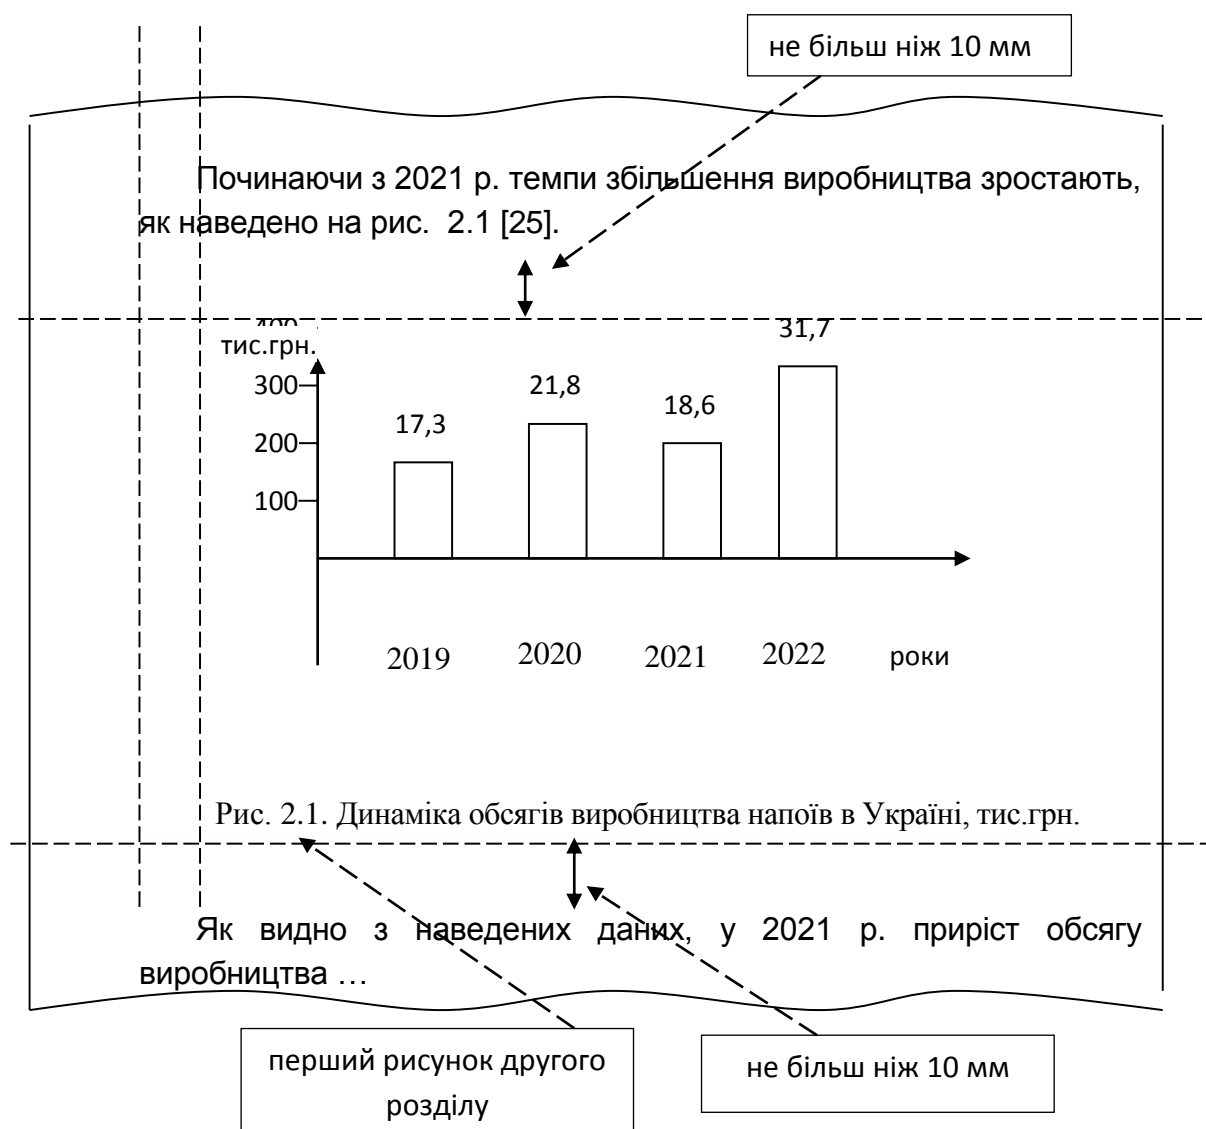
не більш ніж 10 мм

Починаючи з 2021 р. темпи збільшення виробництва зростають, як наведено на рис. 2.1 [25].

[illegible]
тис.грн.
300
200
100
17,3
21,8
18,6
31,7
2019
2020
2021
2022
роки

Рис. 2.1. Динаміка обсягів виробництва напоїв в Україні, тис.грн.

Як видно з наведених даних, у 2021 р. приріст обсягу виробництва …

перший рисунок другого розділу

не більш ніж 10 мм